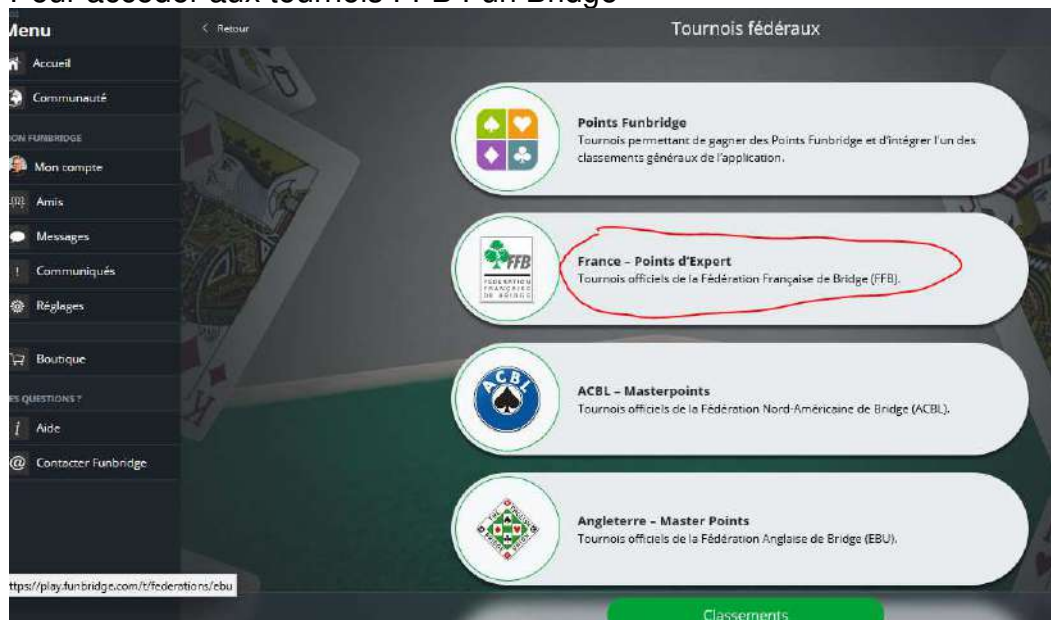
Pour accéder aux tournois FFB Fun Bridge

Menu
Accueil
Communauté
MON FUNBRIDGE
Mon compte
Amis
Messages
Communiqués
Réglages
Boutique
DES QUESTIONS ?
Aide
Contacter Funbridge

< Retour
Tournois fédéraux

Points Funbridge
Tournois permettant de gagner des Points Funbridge et d'intégrer l'un des classements généraux de l'application.

FFB
FEDERATION FRANÇAISE DE BRIDGE
France – Points d'Expert
Tournois officiels de la Fédération Française de Bridge (FFB).

ACBL
ACBL – Masterpoints
Tournois officiels de la Fédération Nord-Américaine de Bridge (ACBL).

Angleterre – Master Points
Tournois officiels de la Fédération Anglaise de Bridge (EBU).

https://play.funbridge.com/t/federations/ebu

Classements